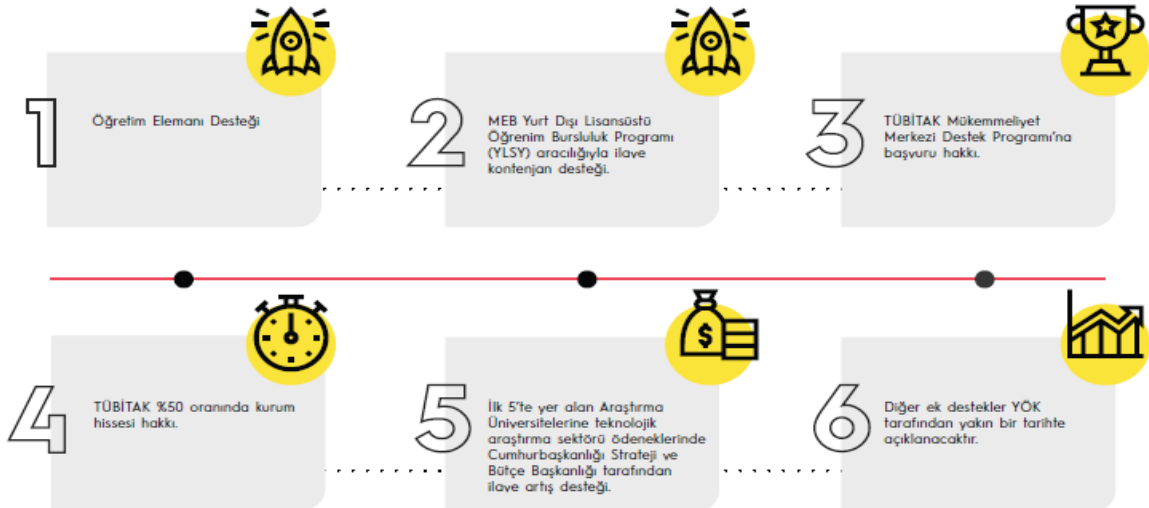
1

Öğretim Elemanı Desteği

2

MEB Yurt Dışı Lisansüstü Öğrenim Bursluluk Programı (YLSY) aracılığıyla ilave kontenjan desteği.

3

TÜBİTAK Mükemmeliyet Merkezi Destek Programı'na başvuru hakkı.

4

TÜBİTAK %50 oranında kurum hissesi hakkı.

5

İlk 5'te yer alan Araştırma Üniversitelerine teknolojik araştırma sektörü ödeneklerinde Cumhurbaşkanlığı Strateji ve Bütçe Başkanlığı tarafından ilave artış desteği.

6

Diğer ek destekler YÖK tarafından yakın bir tarihte açıklanacaktır.